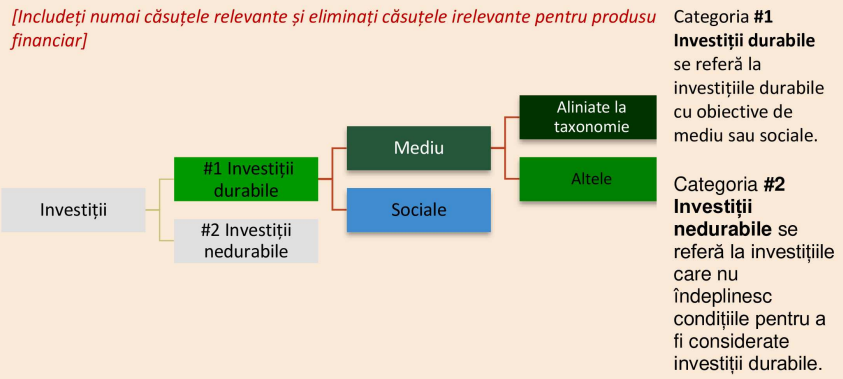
[Includeți numai căsuțele relevante și eliminați căsuțele irelevante pentru produsul financiar]

Investiții

#1 Investiții durabile

#2 Investiții nedurabile

Mediu

Sociale

Aliniate la taxonomie

Altele

Categoria **#1 Investiții durabile** se referă la investițiile durabile cu obiective de mediu sau sociale.

Categoria **#2 Investiții nedurabile** se referă la investițiile care nu îndeplinesc condițiile pentru a fi considerate investiții durabile.